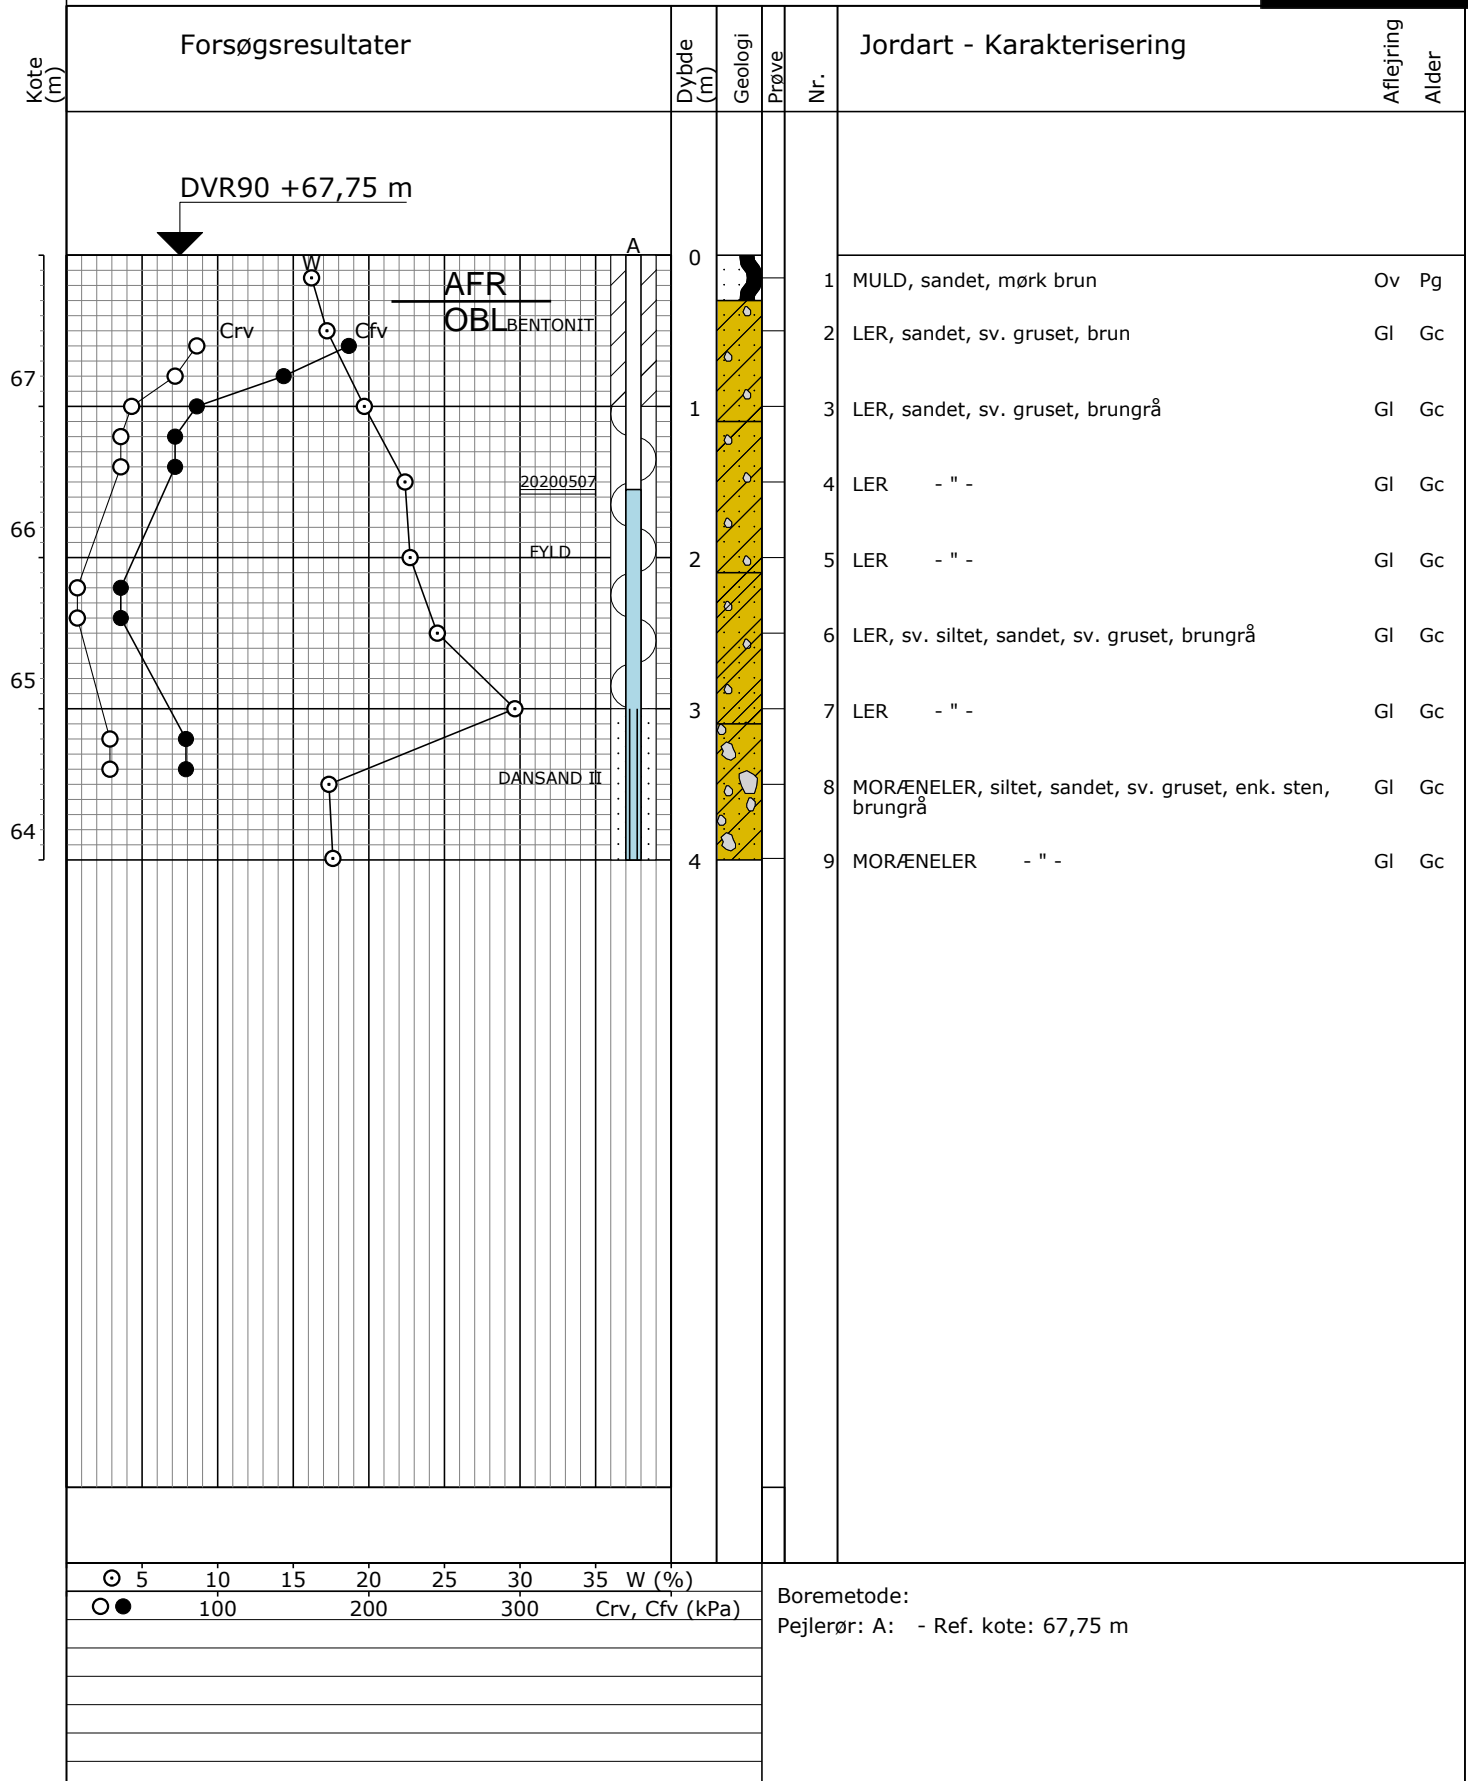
Kote (m)

Forsøgsresultater

Dybde (m)

Geologi

Prøve

Nr.

Jordart - Karakterisering

Aflejring

Alder

DVR90 +67,75 m

A

W

AFR
OBL

BENTONIT

Crv

Cfv

67

66

65

64

20200507

FYLD

DANSAND II

0

1

2

3

4

| Nr. | Jordart - Karakterisering | Aflejring | Alder |
|---|---|---|---|
| 1 | MULD, sandet, mørk brun | Ov | Pg |
| 2 | LER, sandet, sv. gruset, brun | Gl | Gc |
| 3 | LER, sandet, sv. gruset, brungrå | Gl | Gc |
| 4 | LER - " - | Gl | Gc |
| 5 | LER - " - | Gl | Gc |
| 6 | LER, sv. siltet, sandet, sv. gruset, brungrå | Gl | Gc |
| 7 | LER - " - | Gl | Gc |
| 8 | MORÆNELER, siltet, sandet, sv. gruset, enk. sten, brungrå | Gl | Gc |
| 9 | MORÆNELER - " - | Gl | Gc |

5 10 15 20 25 30 35 W (%)

100 200 300 Crv, Cfv (kPa)

Boremetode:

Pejlerør: A: - Ref. kote: 67,75 m